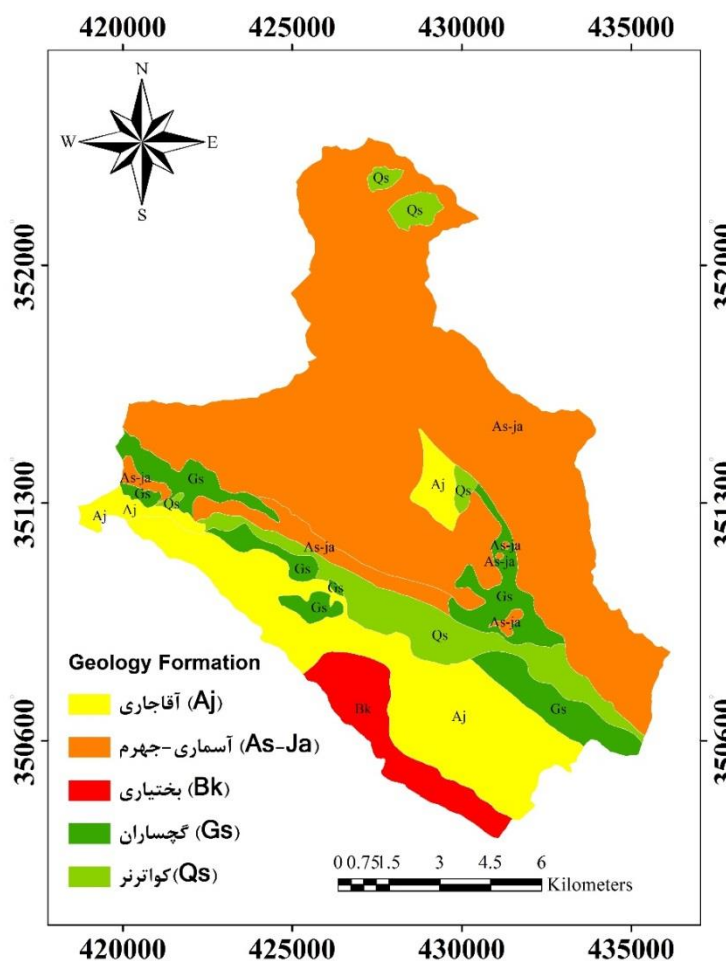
420000 425000 430000 435000

N
W E
S

352000
351300
350600

352000
351300
350600

Qs
Qs
As-ja
As-ja
Gs
Gs
Qs
Aj
Aj
Aj
Qs
As-ja
As-ja
As-ja
As-ja
Gs
Gs
Gs
Gs
Qs
Bk
Aj
Gs

Geology Formation
آقاجاری (Aj)
آسماری-جهرم (As-Ja)
بختیاری (Bk)
گچساران (Gs)
کواترنر (Qs)

0 0.75 1.5 3 4.5 6
Kilometers

420000 425000 430000 435000